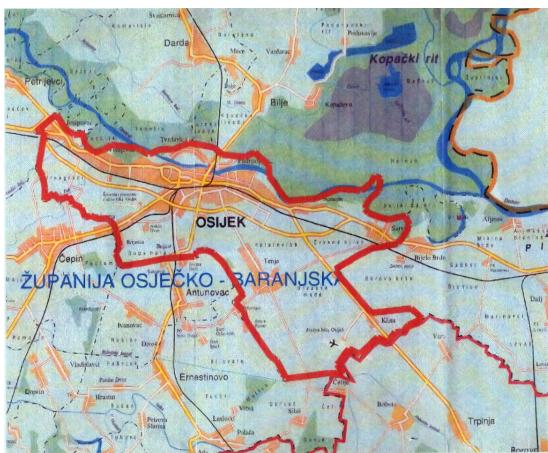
Švajcarnica
Darda
Petrijevci
Kopački rit
Bilje
Kamenjača
OSIJEK
Čepin
ŽUPANIJA OSIJEČKO - BARANJSKA
Antunovac
Ivanovac
Tenja
Klisa
Ernestinovo
Sarvaš
Dalj
Trpinja
Bobota
Čepin
Vladislavci
Hrastin
Laslovo
Palača
Briješće
Brijest
Josipovac
Višnjevac
Aljmaš
Bijelo Brdo
Silaš
Bršadin
Koprivna
Tvrđavica
Podunavlje
Vardarac
Podravlje
Kopačevo
Bokšić
Popovac
Lug